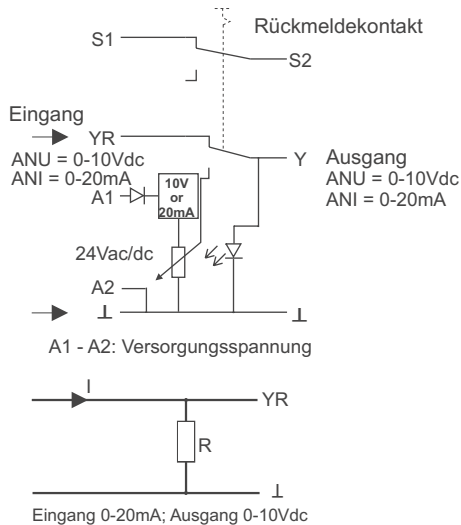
S1

Rückmeldekontakt

S2

Eingang

YR

ANU = 0-10Vdc
ANI = 0-20mA

Y

Ausgang
ANU = 0-10Vdc
ANI = 0-20mA

A1

10V
or
20mA

24Vac/dc

A2

⊥

⊥

A1 - A2: Versorgungsspannung

I

YR

R

⊥

Eingang 0-20mA; Ausgang 0-10Vdc